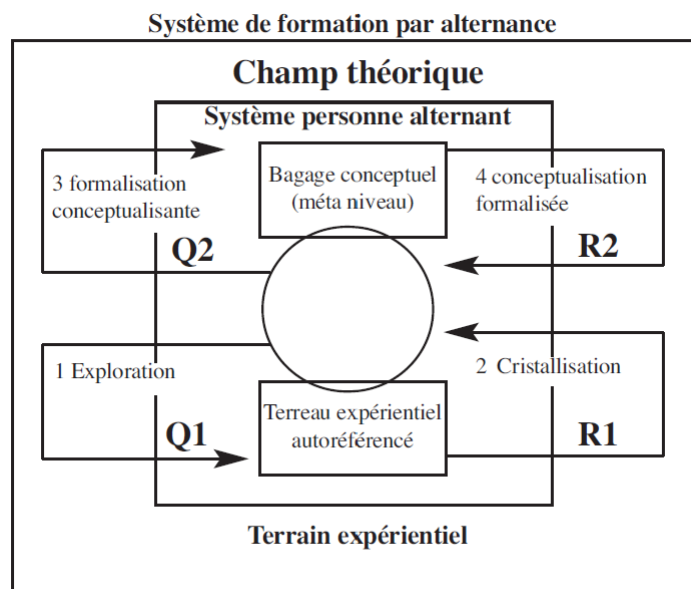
Système de formation par alternance

Champ théorique

Système personne alternant

3 formalisation conceptualisante

Bagage conceptuel (méta niveau)

4 conceptualisation formalisée

Q2

R2

1 Exploration

2 Cristallisation

Q1

Terreau expérientiel autoréférencé

R1

Terrain expérientiel